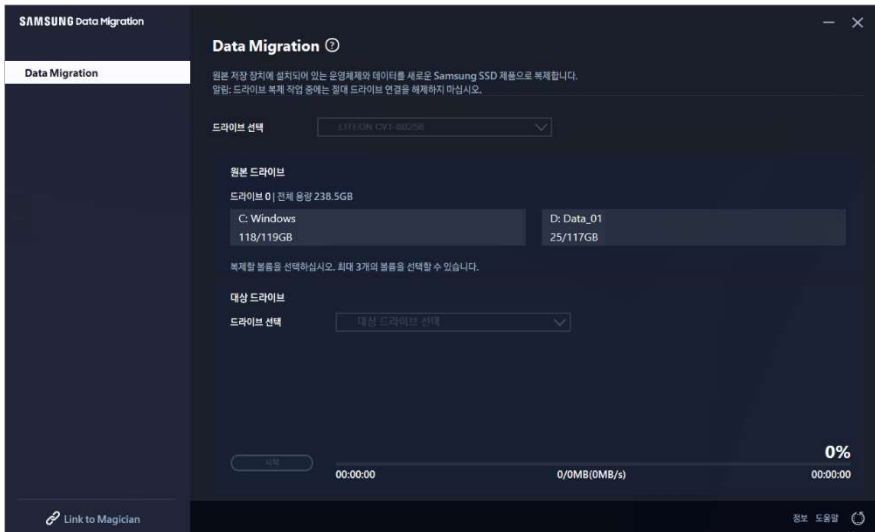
SAMSUNG Data Migration

Data Migration

Data Migration ⓘ

원본 저장 장치에 설치되어 있는 운영체제와 데이터를 새로운 Samsung SSD 제품으로 복제합니다.
알림: 드라이브 복제 작업 중에는 절대 드라이브 연결을 해제하지 마십시오.

드라이브 선택 LITEON CV1-8B256

원본 드라이브

드라이브 0 | 전체 용량 238.5GB

C: Windows
118/119GB

D: Data_01
25/117GB

복제할 볼륨을 선택하십시오. 최대 3개의 볼륨을 선택할 수 있습니다.

대상 드라이브

드라이브 선택 대상 드라이브 선택

시작

0%

00:00:00 0/0MB(0MB/s) 00:00:00

Link to Magician

정보 도움말